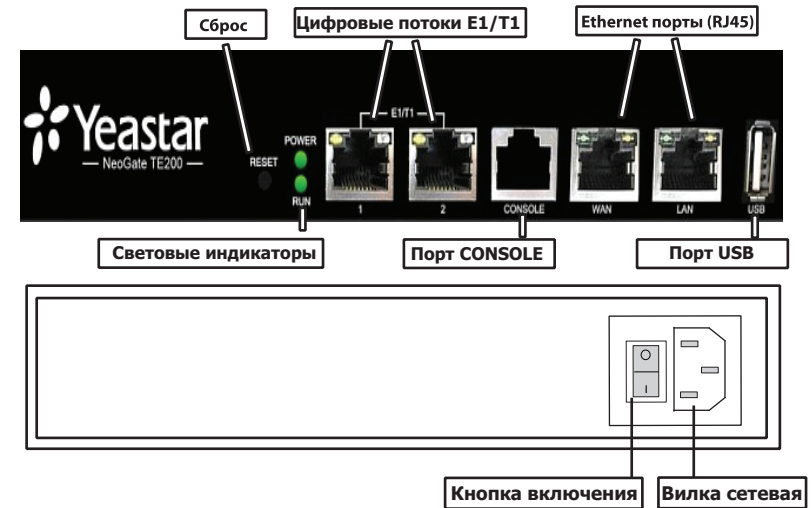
Сброс

Цифровые потоки E1/T1

Ethernet порты (RJ45)

Yeastar

NeoGate TE200

RESET

POWER

RUN

E1/T1

1

2

CONSOLE

WAN

LAN

USB

Световые индикаторы

Порт CONSOLE

Порт USB

O

I

Кнопка включения

Вилка сетевая